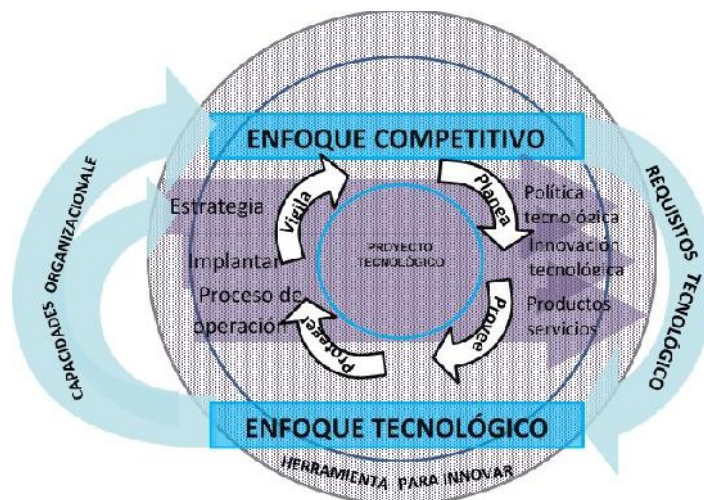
ENFOQUE COMPETITIVO

CAPACIDADES ORGANIZACIONALE

REQUISITOS TECNOLÓGICO

Estrategia

Vigila

Planea

Política tecnoógica

Innovación tecnológica

PROYECTO TECNOLÓGICO

Implantar

Proceso de operación

Productos servicios

Protege

Provee

ENFOQUE TECNOLÓGICO

HERRAMIENTA PARA INNOVAR